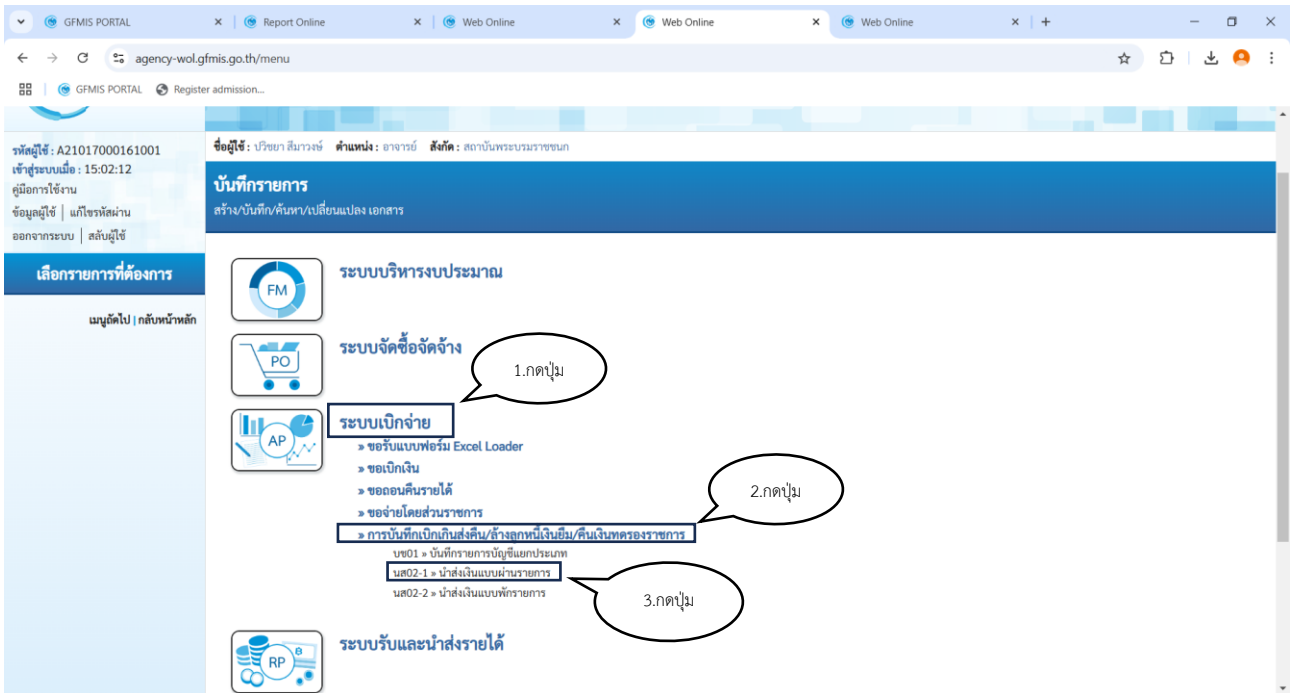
GFMIS PORTAL
Report Online
Web Online
Web Online
Web Online
agency-wol.gfmis.go.th/menu
GFMIS PORTAL
Register admission...

รหัสผู้ใช้ : A21017000161001
เข้าสู่ระบบเมื่อ : 15:02:12
คู่มือการใช้งาน
ข้อมูลผู้ใช้ | แก้ไขรหัสผ่าน
ออกจากระบบ | สลับผู้ใช้
เลือกรายการที่ต้องการ
เมนูถัดไป | กลับหน้าหลัก

ชื่อผู้ใช้ : ปวิชยา สีมาวงษ์ ตำแหน่ง : อาจารย์ สังกัด : สถาบันพระบรมราชชนก

บันทึกรายการ
สร้าง/บันทึก/ค้นหา/เปลี่ยนแปลง เอกสาร

FM
ระบบบริหารงบประมาณ

PO
ระบบจัดซื้อจัดจ้าง

1.กดปุ่ม

AP
ระบบเบิกจ่าย
» ขอรับแบบฟอร์ม Excel Loader
» ขอเบิกเงิน
» ขอถอนคืนรายได้
» ขอจ่ายโดยส่วนราชการ
2.กดปุ่ม
» การบันทึกเบิกเกินส่งคืน/ล้างลูกหนี้เงินยืม/คืนเงินทดรองราชการ
บข01 » บันทึกรายการบัญชีแยกประเภท
นส02-1 » นำส่งเงินแบบผ่านรายการ
นส02-2 » นำส่งเงินแบบพักรายการ
3.กดปุ่ม

RP
ระบบรับและนำส่งรายได้